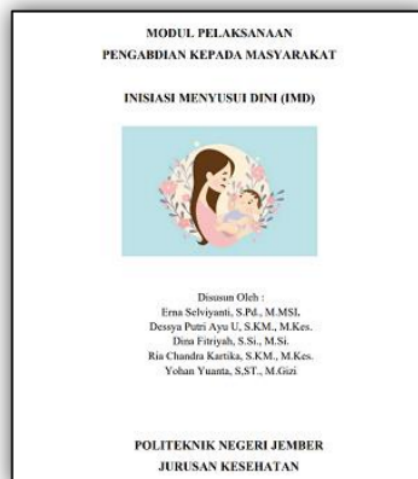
MODUL PELAKSANAAN
PENGABDIAN KEPADA MASYARAKAT

INISIASI MENYUSUI DINI (IMD)

Disusun Oleh :
Erna Selviyanti, S.Pd., M.MSI.
Dessya Putri Ayu U, S.KM., M.Kes.
Dina Fitriyah, S.Si., M.Si.
Ria Chandra Kartika, S.KM., M.Kes.
Yohan Yuanta, S.ST., M.Gizi

POLITEKNIK NEGERI JEMBER
JURUSAN KESEHATAN